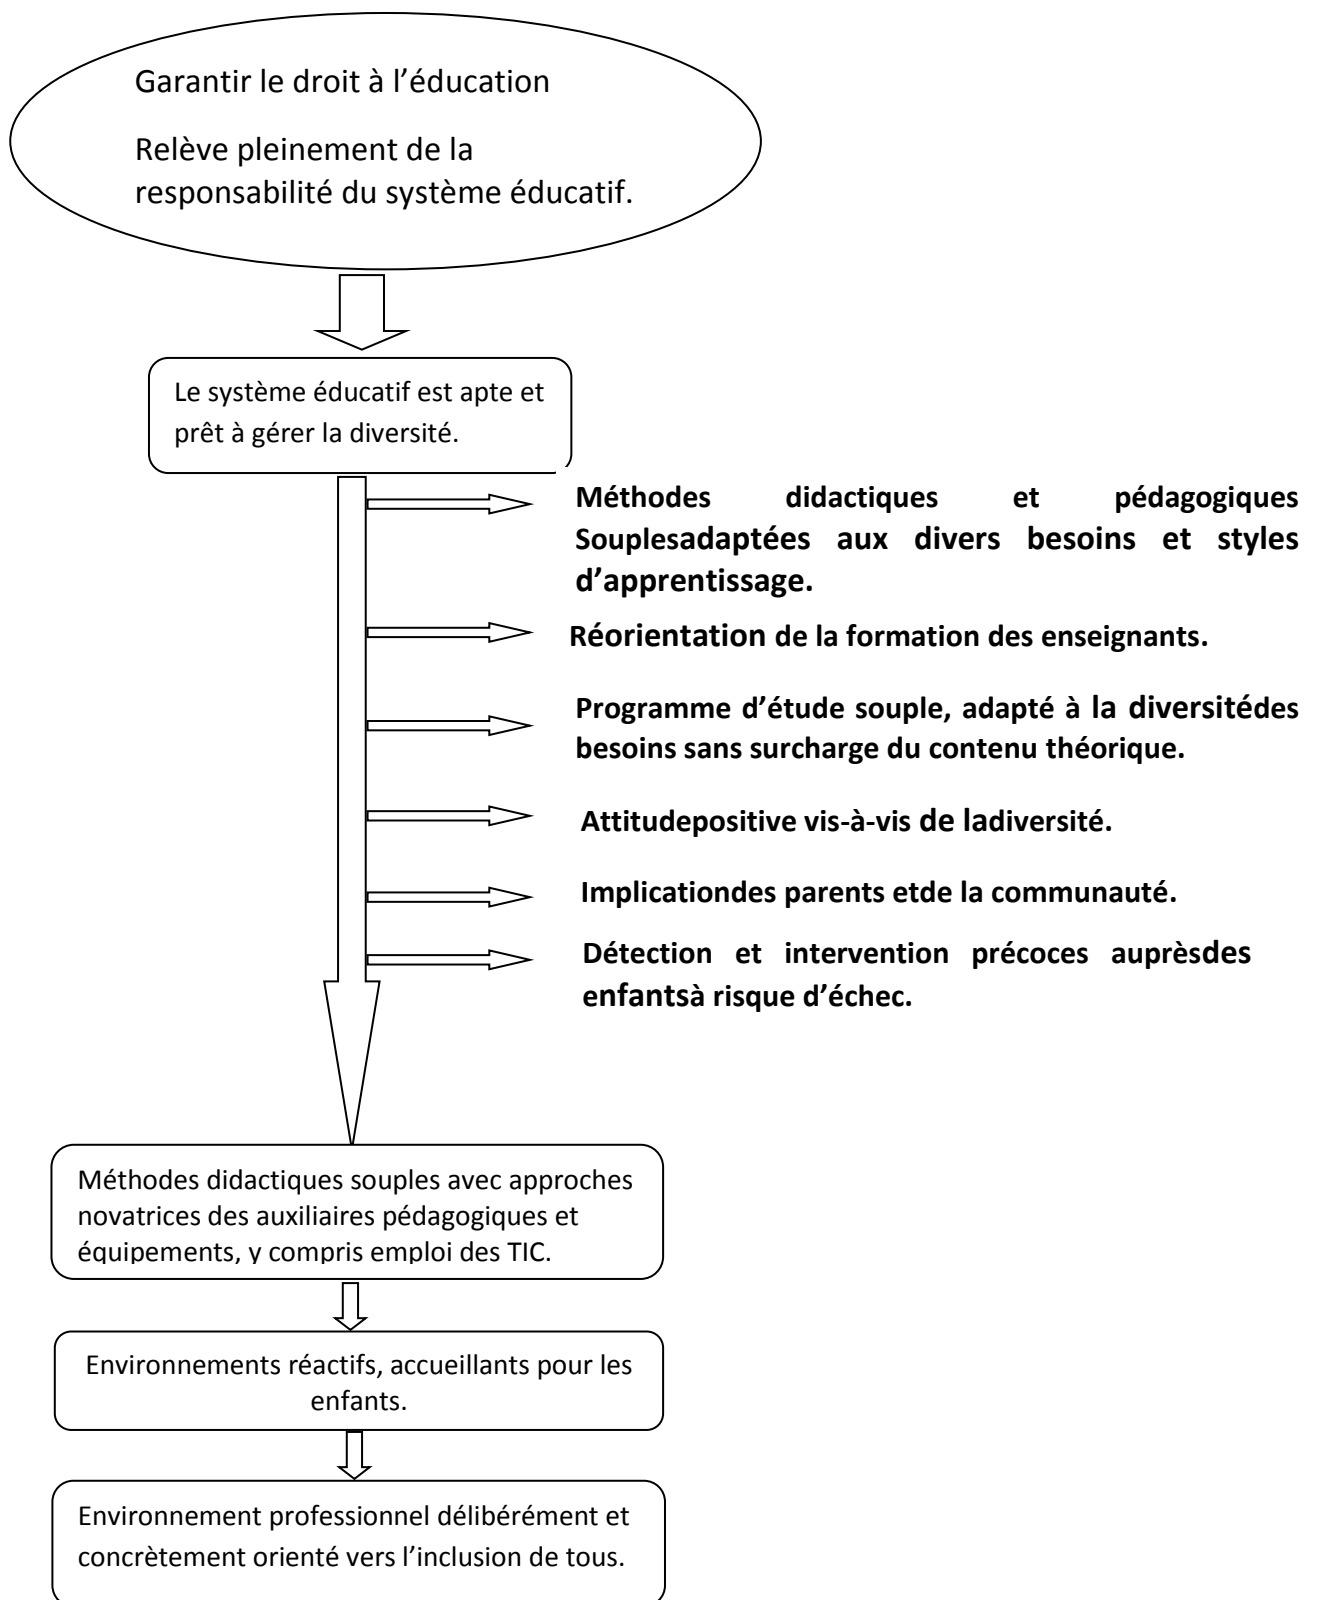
Garantir le droit à l'éducation

Relève pleinement de la responsabilité du système éducatif.

Le système éducatif est apte et prêt à gérer la diversité.

Méthodes didactiques et pédagogiques Souplesadaptées aux divers besoins et styles d'apprentissage.

Réorientation de la formation des enseignants.

Programme d'étude souple, adapté à la diversitédes besoins sans surcharge du contenu théorique.

Attitudepositive vis-à-vis de ladiversité.

Implicationdes parents etde la communauté.

Détection et intervention précoces auprèsdes enfantsà risque d'échec.

Méthodes didactiques souples avec approches novatrices des auxiliaires pédagogiques et équipements, y compris emploi des TIC.

Environnements réactifs, accueillants pour les enfants.

Environnement professionnel délibérément et concrètement orienté vers l'inclusion de tous.